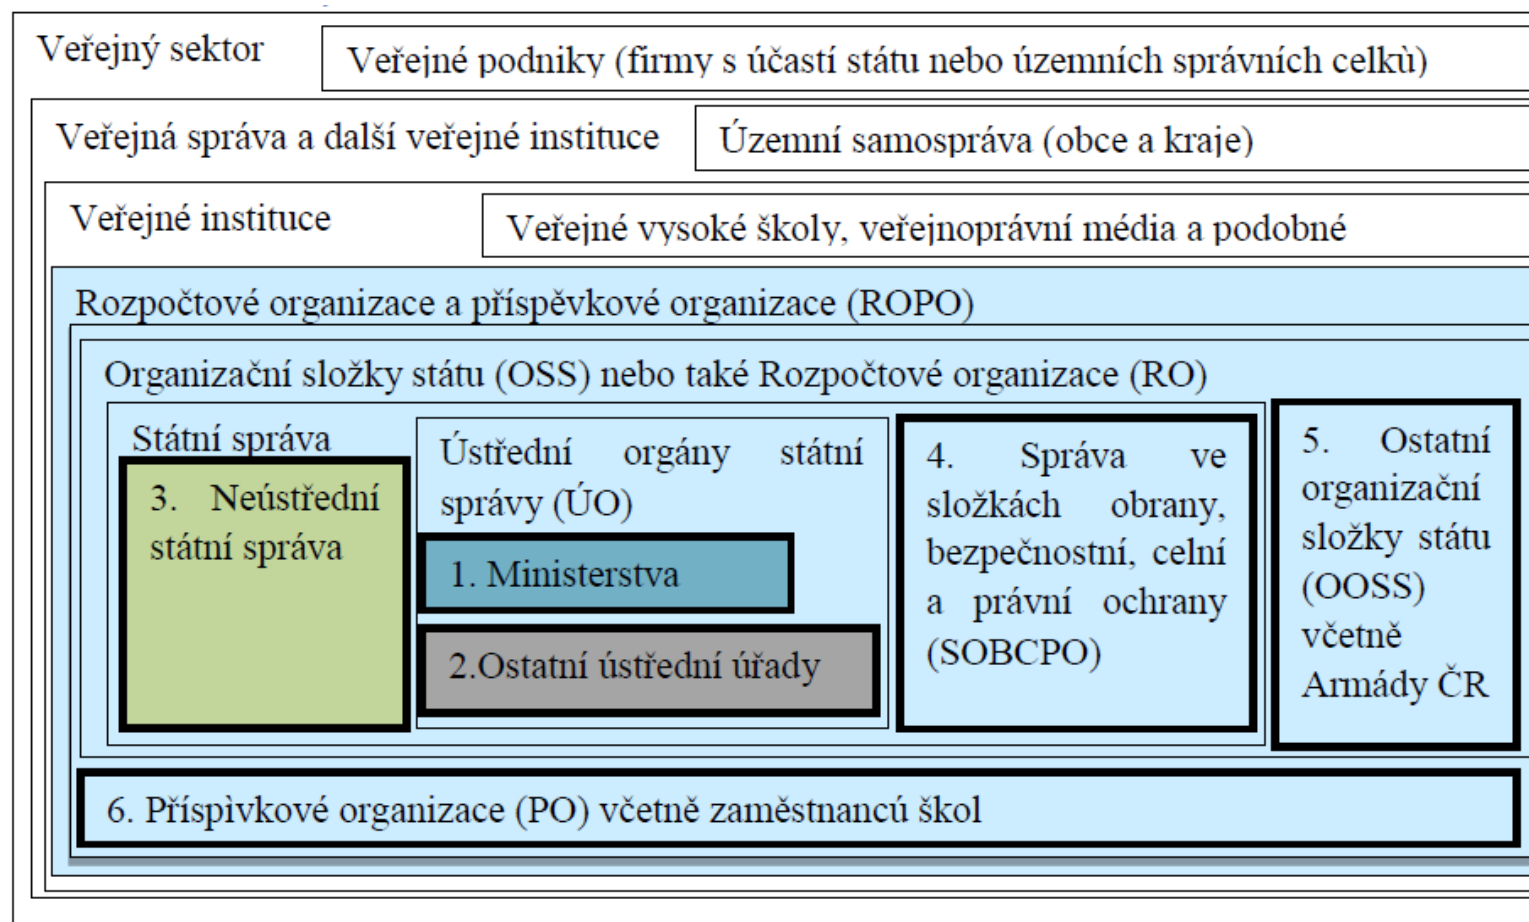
Veřejný sektor

Veřejné podniky (firmy s účastí státu nebo územních správních celků)

Veřejná správa a další veřejné instituce

Územní samospráva (obce a kraje)

Veřejné instituce

Veřejné vysoké školy, veřejnoprávní média a podobné

Rozpočtové organizace a příspěvkové organizace (ROPO)

Organizační složky státu (OSS) nebo také Rozpočtové organizace (RO)

Státní správa

3. Neústřední státní správa

Ústřední orgány státní správy (ÚO)

1. Ministerstva

2.Ostatní ústřední úřady

4. Správa ve složkách obrany, bezpečnostní, celní a právní ochrany (SOBCPO)

5. Ostatní organizační složky státu (OOSS) včetně Armády ČR

6. Příspìvkové organizace (PO) včetně zaměstnancú škol